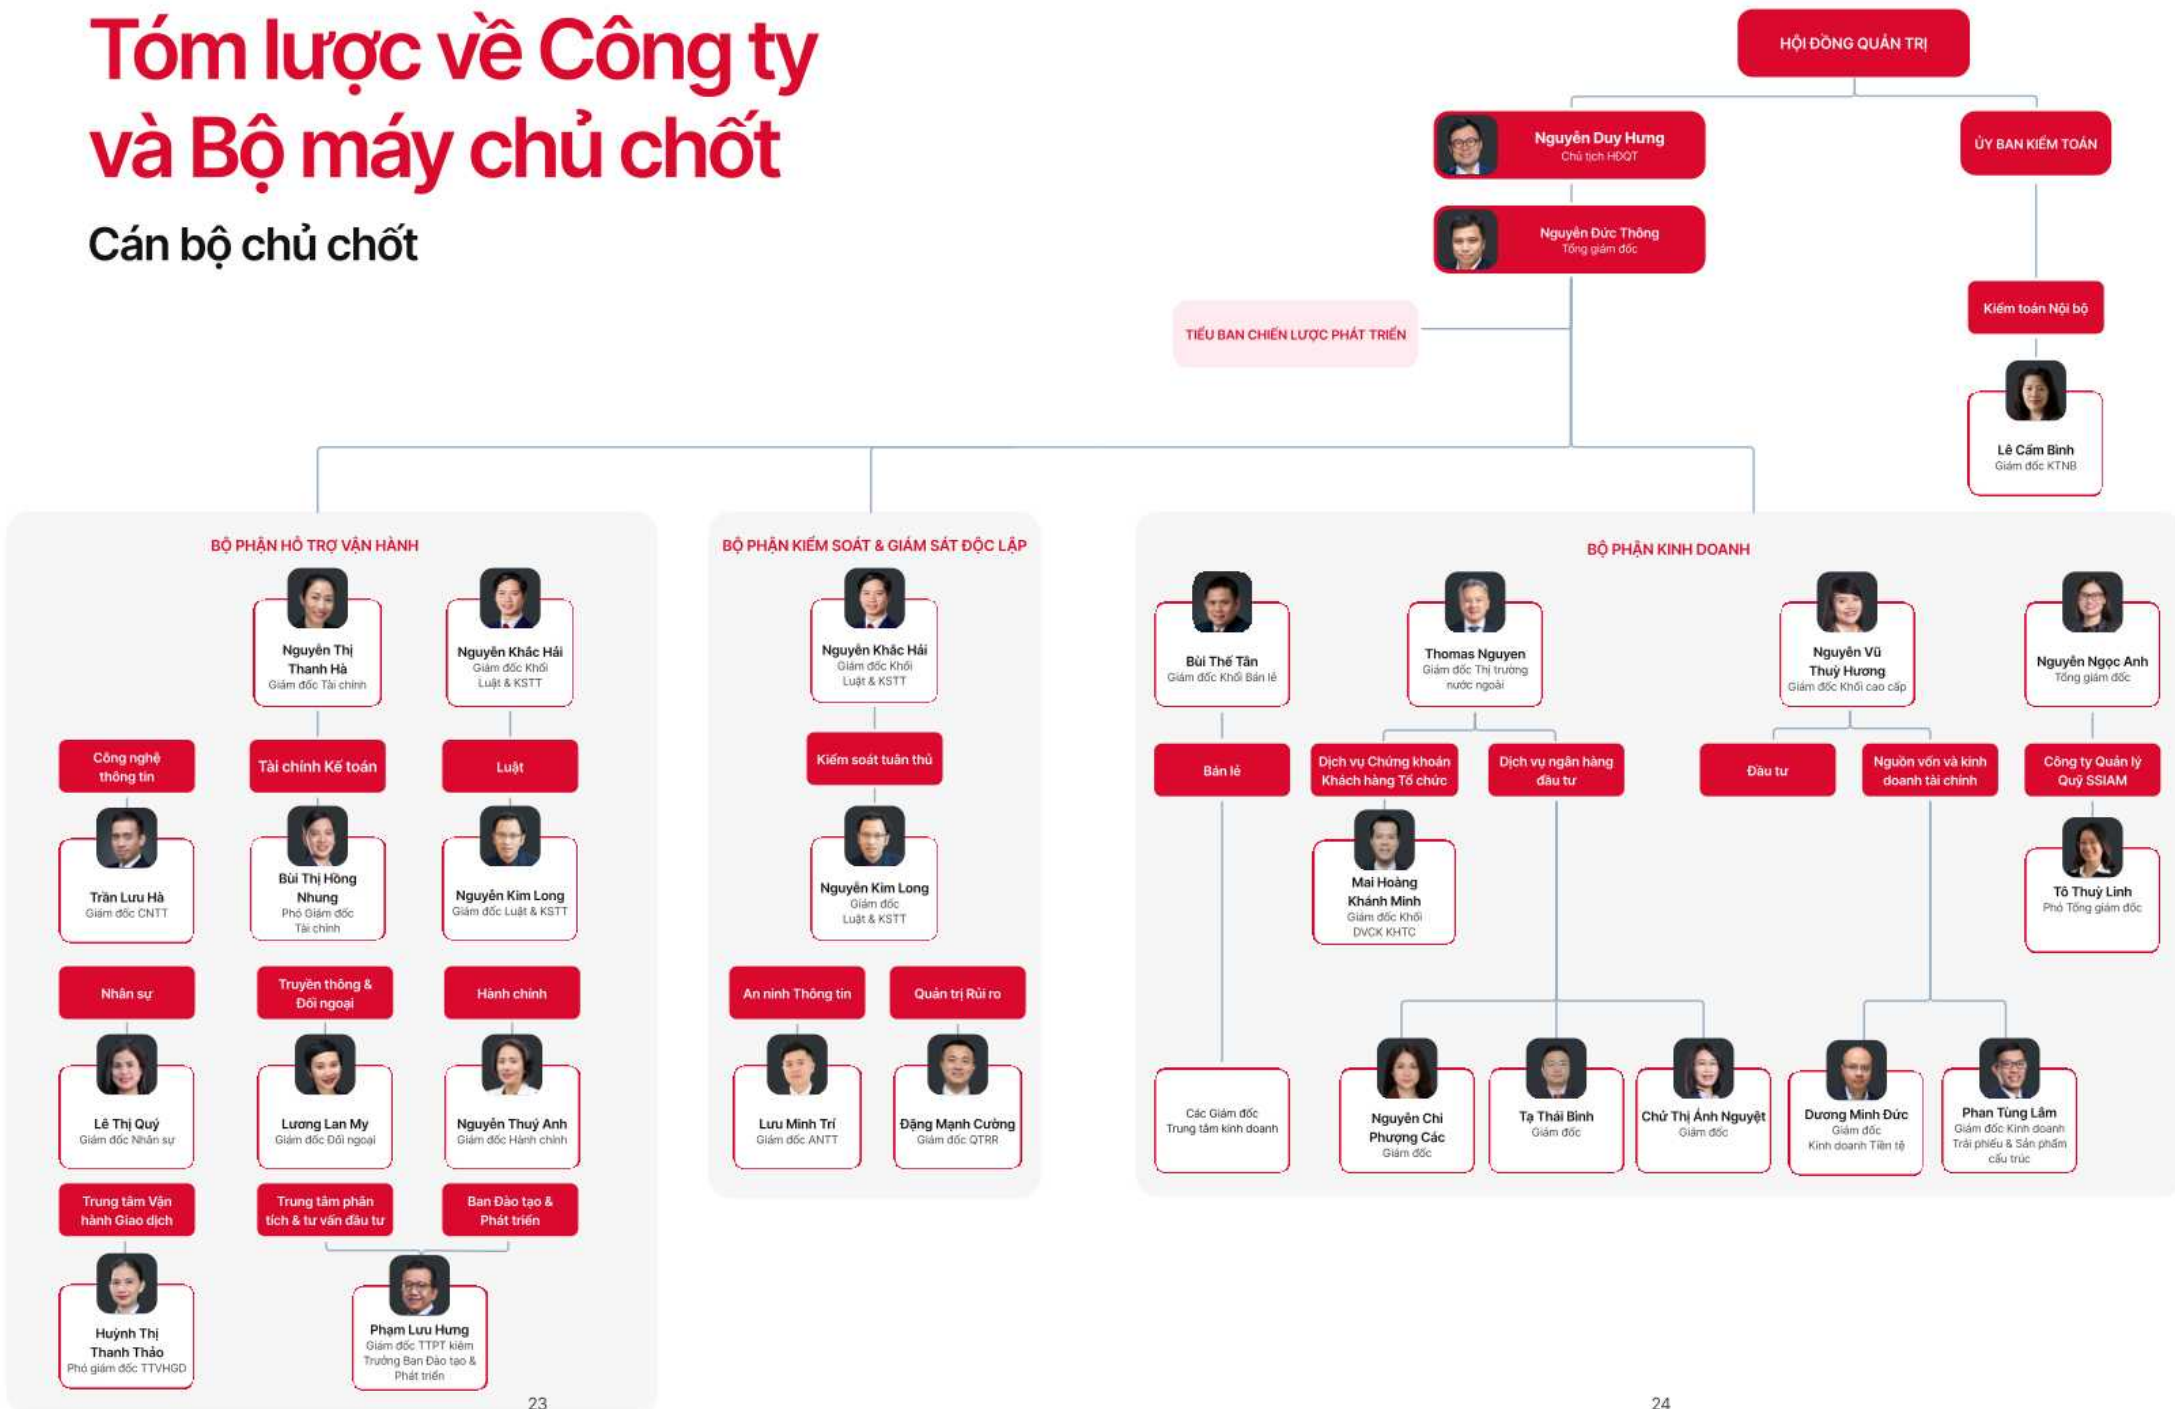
Tóm lược về Công ty và Bộ máy chủ chốt

Cán bộ chủ chốt

HỘI ĐỒNG QUẢN TRỊ

Nguyễn Duy Hưng
Chủ tịch HĐQT

ỦY BAN KIỂM TOÁN

Nguyễn Đức Thông
Tổng giám đốc

TIỂU BAN CHIẾN LƯỢC PHÁT TRIỂN

Kiểm toán Nội bộ

Lê Cẩm Bình
Giám đốc KTNB

BỘ PHẬN HỖ TRỢ VẬN HÀNH

Nguyễn Thị Thanh Hà
Giám đốc Tài chính

Nguyễn Khắc Hải
Giám đốc Khối Luật & KSTT

Công nghệ thông tin

Tài chính Kế toán

Luật

Trần Lưu Hà
Giám đốc CNTT

Bùi Thị Hồng Nhung
Phó Giám đốc Tài chính

Nguyễn Kim Long
Giám đốc Luật & KSTT

Nhân sự

Truyền thông & Đối ngoại

Hành chính

Lê Thị Quý
Giám đốc Nhân sự

Lương Lan My
Giám đốc Đối ngoại

Nguyễn Thuý Anh
Giám đốc Hành chính

Trung tâm Vận hành Giao dịch

Trung tâm phân tích & tư vấn đầu tư

Ban Đào tạo & Phát triển

Huỳnh Thị Thanh Thảo
Phó giám đốc TTVHGD

Phạm Lưu Hưng
Giám đốc TTPT kiêm Trưởng Ban Đào tạo & Phát triển

23

BỘ PHẬN KIỂM SOÁT & GIÁM SÁT ĐỘC LẬP

Nguyễn Khắc Hải
Giám đốc Khối Luật & KSTT

Kiểm soát tuân thủ

Nguyễn Kim Long
Giám đốc Luật & KSTT

An ninh Thông tin

Quản trị Rủi ro

Lưu Minh Trí
Giám đốc ANTT

Đặng Mạnh Cường
Giám đốc QTRR

BỘ PHẬN KINH DOANH

Bùi Thế Tân
Giám đốc Khối Bán lẻ

Thomas Nguyen
Giám đốc Thị trường nước ngoài

Nguyễn Vũ Thuỳ Hương
Giám đốc Khối cao cấp

Nguyễn Ngọc Anh
Tổng giám đốc

Bán lẻ

Dịch vụ Chứng khoán Khách hàng Tổ chức

Dịch vụ ngân hàng đầu tư

Đầu tư

Nguồn vốn và kinh doanh tài chính

Công ty Quản lý Quỹ SSIAM

Mai Hoàng Khánh Minh
Giám đốc Khối DVCK KHTC

Tô Thuỳ Linh
Phó Tổng giám đốc

Các Giám đốc Trung tâm kinh doanh

Nguyễn Chi Phượng Các
Giám đốc

Tạ Thái Bình
Giám đốc

Chử Thị Ánh Nguyệt
Giám đốc

Dương Minh Đức
Giám đốc Kinh doanh Tiền tệ

Phan Tùng Lâm
Giám đốc Kinh doanh Trái phiếu & Sản phẩm cấu trúc

24